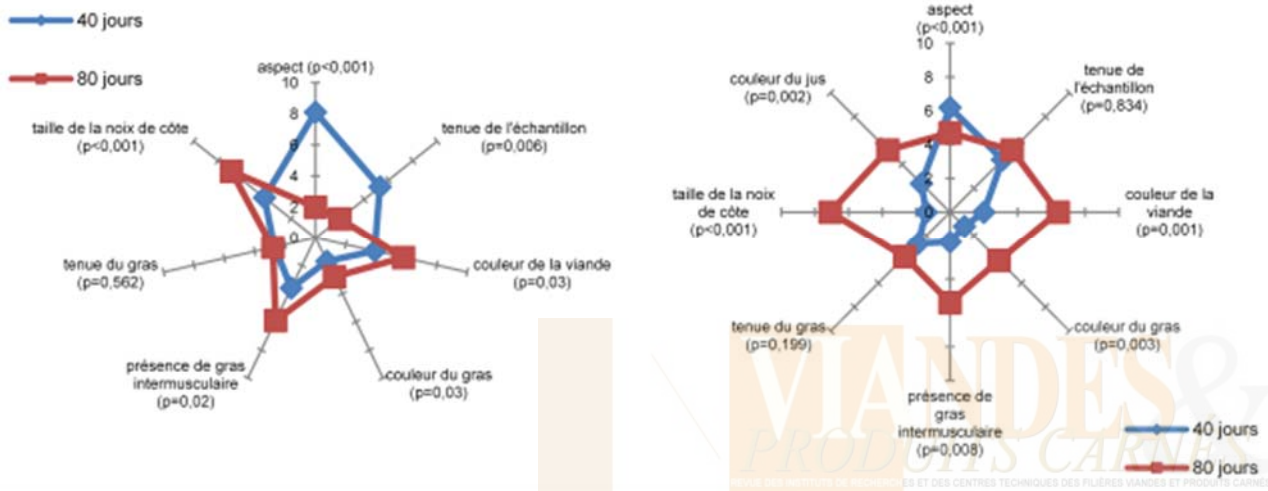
40 jours

80 jours

aspect (p<0,001)

10

8

6

4

2

0

tenue de l'échantillon (p=0,006)

couleur de la viande (p=0,03)

couleur du gras (p=0,03)

présence de gras intermusculaire (p=0,02)

tenue du gras (p=0,562)

taille de la noix de côte (p<0,001)

aspect (p<0,001)

10

8

6

4

2

0

tenue de l'échantillon (p=0,834)

couleur de la viande (p=0,001)

couleur du gras (p=0,003)

présence de gras intermusculaire (p=0,008)

tenue du gras (p=0,199)

taille de la noix de côte (p<0,001)

couleur du jus (p=0,002)

40 jours

80 jours

VIANDES & PRODUITS CARNÉS

REVUE DES INSTITUTS DE RECHERCHES ET DES CENTRES TECHNIQUES DES FILIÈRES VIANDES ET PRODUITS CARNÉS